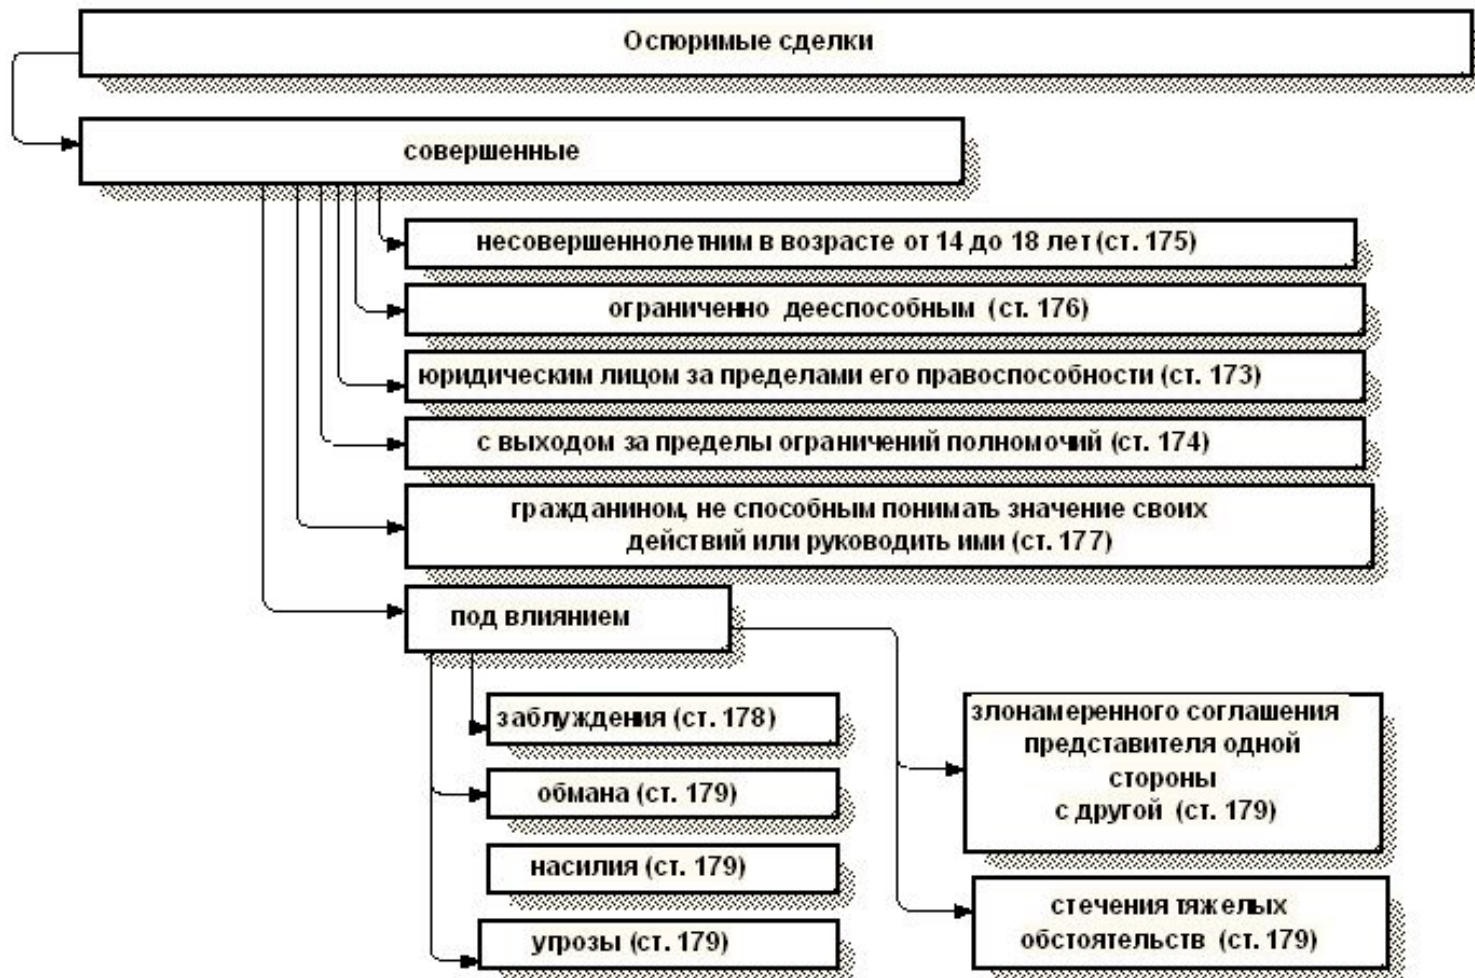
Оспоримые сделки

совершенные

несовершеннолетним в возрасте от 14 до 18 лет (ст. 175)

ограниченно дееспособным (ст. 176)

юридическим лицом за пределами его правоспособности (ст. 173)

с выходом за пределы ограничений полномочий (ст. 174)

гражданином, не способным понимать значение своих действий или руководить ими (ст. 177)

под влиянием

заблуждения (ст. 178)

обмана (ст. 179)

насилия (ст. 179)

угрозы (ст. 179)

злонамеренного соглашения представителя одной стороны с другой (ст. 179)

стечения тяжелых обстоятельств (ст. 179)